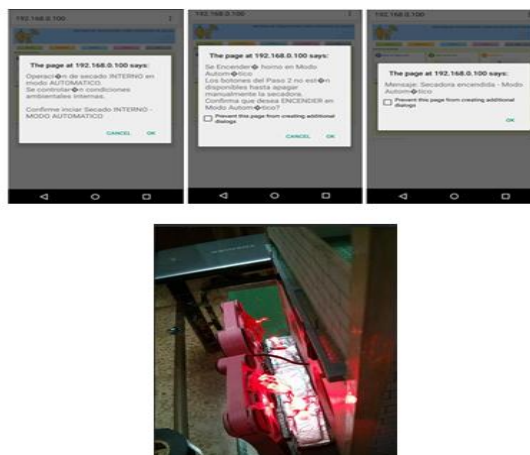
192.168.0.100

The page at 192.168.0.100 says:

Operaci�n de secado INTERNO en modo AUTOMATICO. Se controlar�n condiciones ambientales internas.

Confirme iniciar Secado INTERNO - MODO AUTOMATICO

CANCEL OK

192.168.0.100

The page at 192.168.0.100 says:

Se Encender� horno en Modo Autom�tico. Los botones del Paso 2 no est�n disponibles hasta apagar manualmente la secadora. Confirma que desea ENCENDER en Modo Autom�tico?

Prevent this page from creating additional dialogs

CANCEL OK

The page at 192.168.0.100 says:

Mensaje: Secadora encendida - Modo Autom�tico

Prevent this page from creating additional dialogs

OK